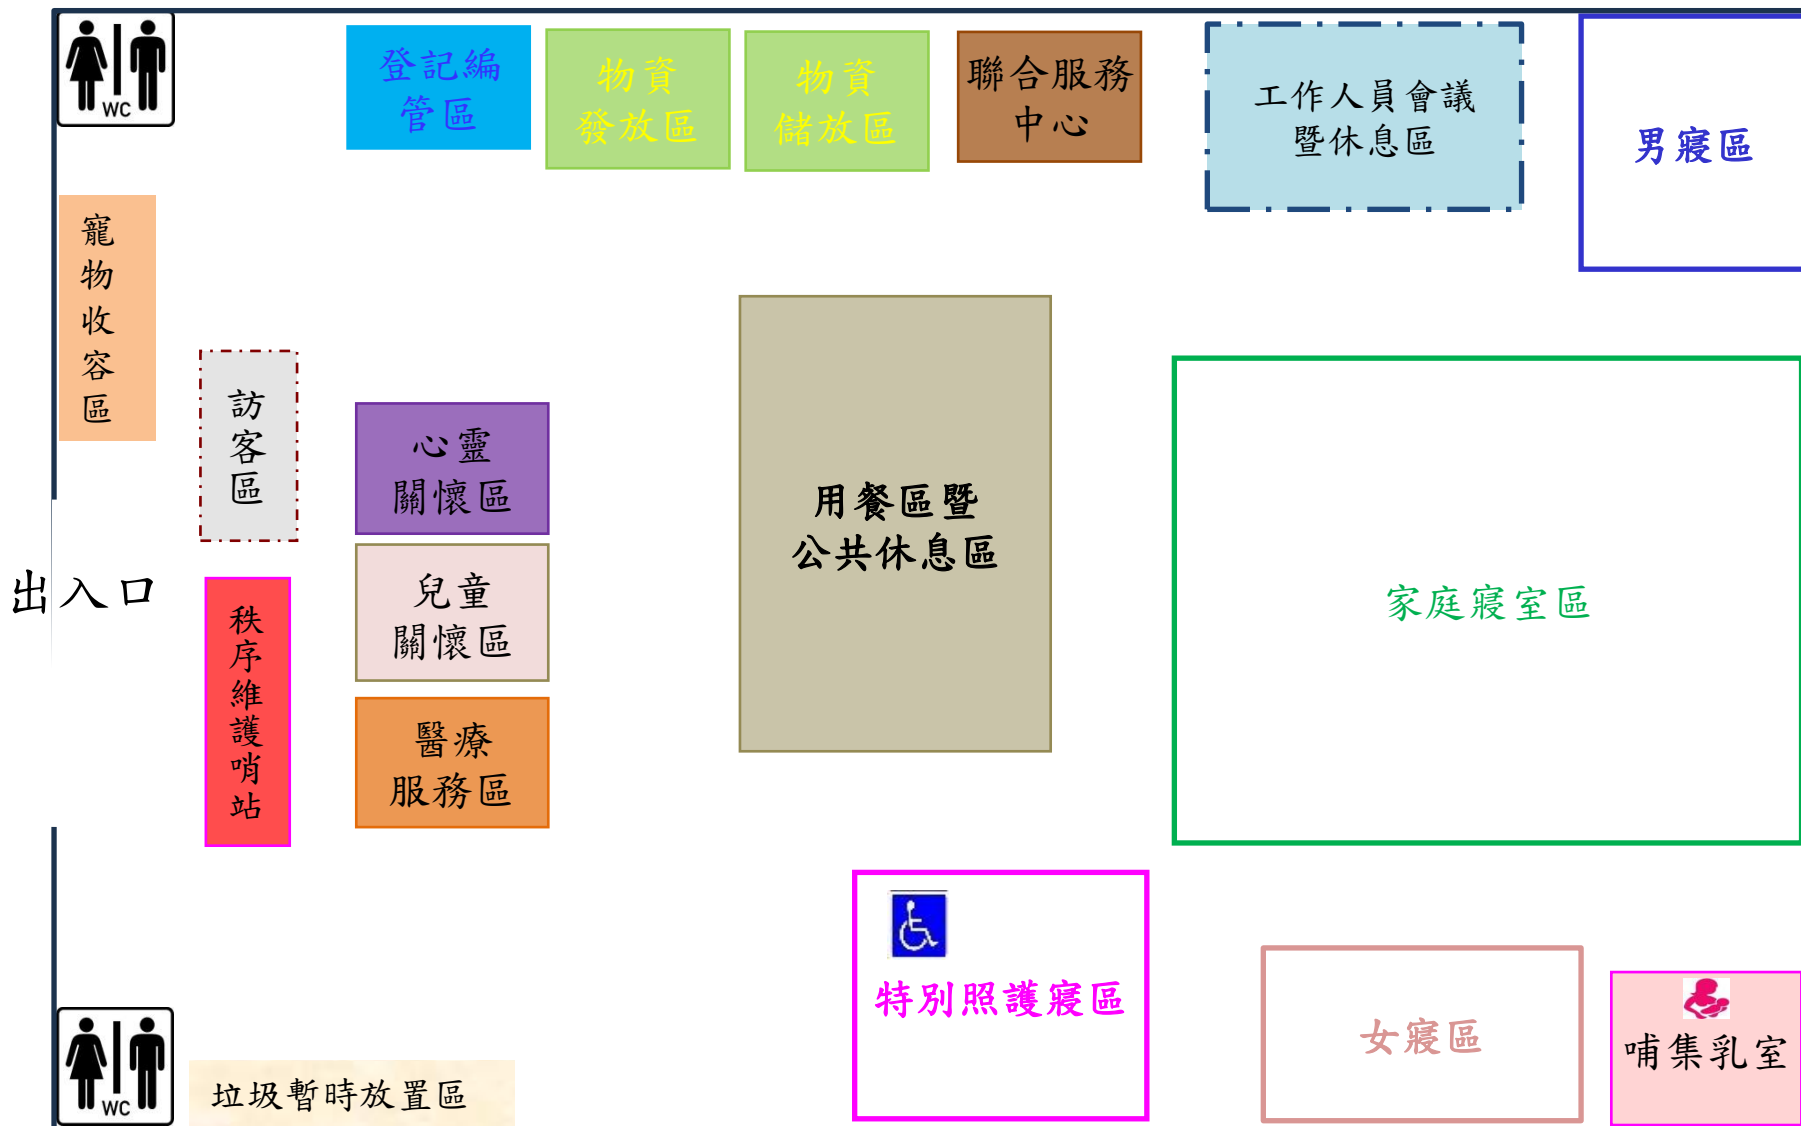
WC

登記編管區

物資發放區

物資儲放區

聯合服務中心

工作人員會議暨休息區

男寢區

寵物收容區

訪客區

心靈關懷區

用餐區暨公共休息區

家庭寢室區

出入口

秩序維護哨站

兒童關懷區

醫療服務區

特別照護寢區

女寢區

哺集乳室

WC

垃圾暫時放置區